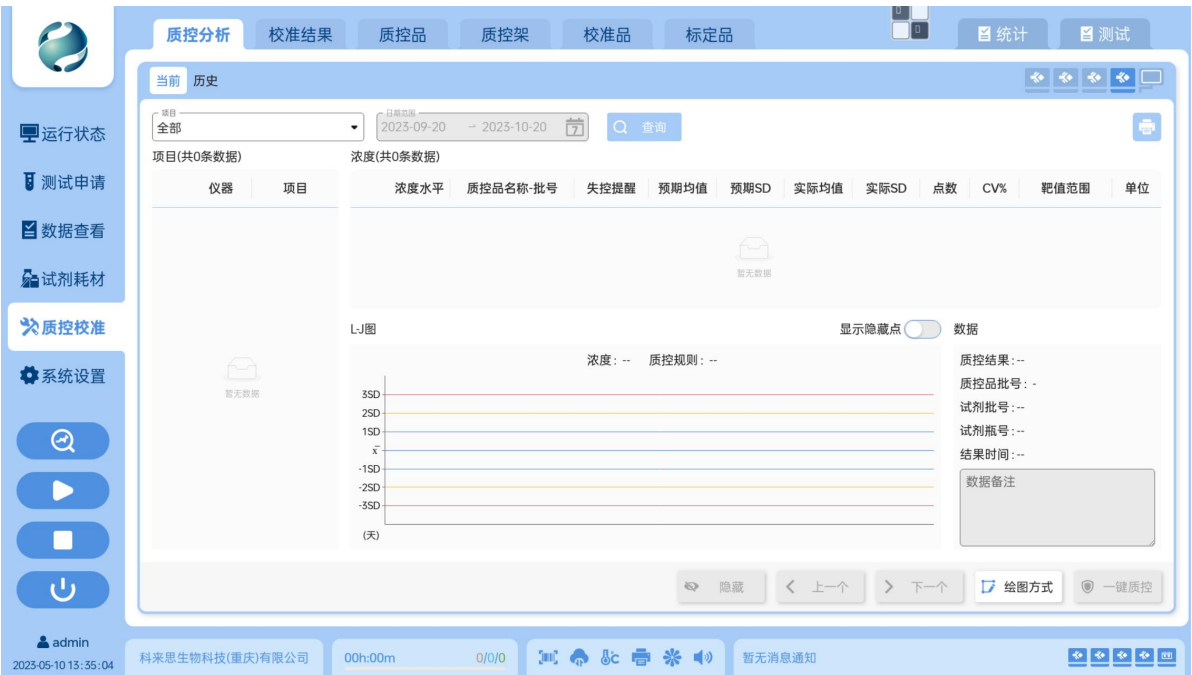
质控分析 校准结果 质控品 质控架 校准品 标定品

统计 测试

运行状态
测试申请
数据查看
试剂耗材
质控校准
系统设置

admin
2023-05-10 13:35:04

当前 历史

项目
全部

日期范围
2023-09-20 → 2023-10-20

查询

项目(共0条数据)

| 仪器 | 项目 |
|---|---|

暂无数据

浓度(共0条数据)

| 浓度水平 | 质控品名称-批号 | 失控提醒 | 预期均值 | 预期SD | 实际均值 | 实际SD | 点数 | CV% | 靶值范围 | 单位 |
|---|---|---|---|---|---|---|---|---|---|---|

暂无数据

L-J图

显示隐藏点

数据

浓度: -- 质控规则: --

3SD
2SD
1SD
$\bar{x}$
-1SD
-2SD
-3SD
(天)

质控结果: --
质控品批号: -
试剂批号: --
试剂瓶号: --
结果时间: --

数据备注

隐藏 上一个 下一个 绘图方式 一键质控

科来思生物科技(重庆)有限公司

00h:00m 0/0/0

暂无消息通知